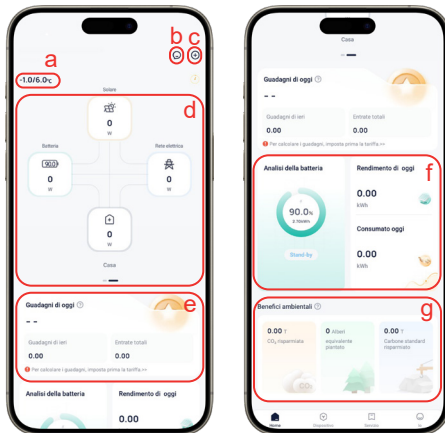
a

b c

-1.0/6.0℃

Solare

d

0
W

Batteria

90

0
W

Rete elettrica

0
W

0
W

Casa

Guadagni di oggi

e

- -

Guadagni di ieri

0.00

Entrate totali

0.00

Per calcolare i guadagni, imposta prima la tariffa >>

Analisi della batteria

Rendimento di oggi

0.00

Casa

Guadagni di oggi

- -

Guadagni di ieri

0.00

Entrate totali

0.00

Per calcolare i guadagni, imposta prima la tariffa >>

Analisi della batteria

f

Rendimento di oggi

0.00
kWh

90.0%

Stand-by

Consumato oggi

0.00
kWh

Benefici ambientali

g

0.00 T
$CO_2$ risparmiata

0 Alberi
equivalente piantato

0.00 T
Carbone standard risparmiato

Home

Dispositivo

Servizio

Io